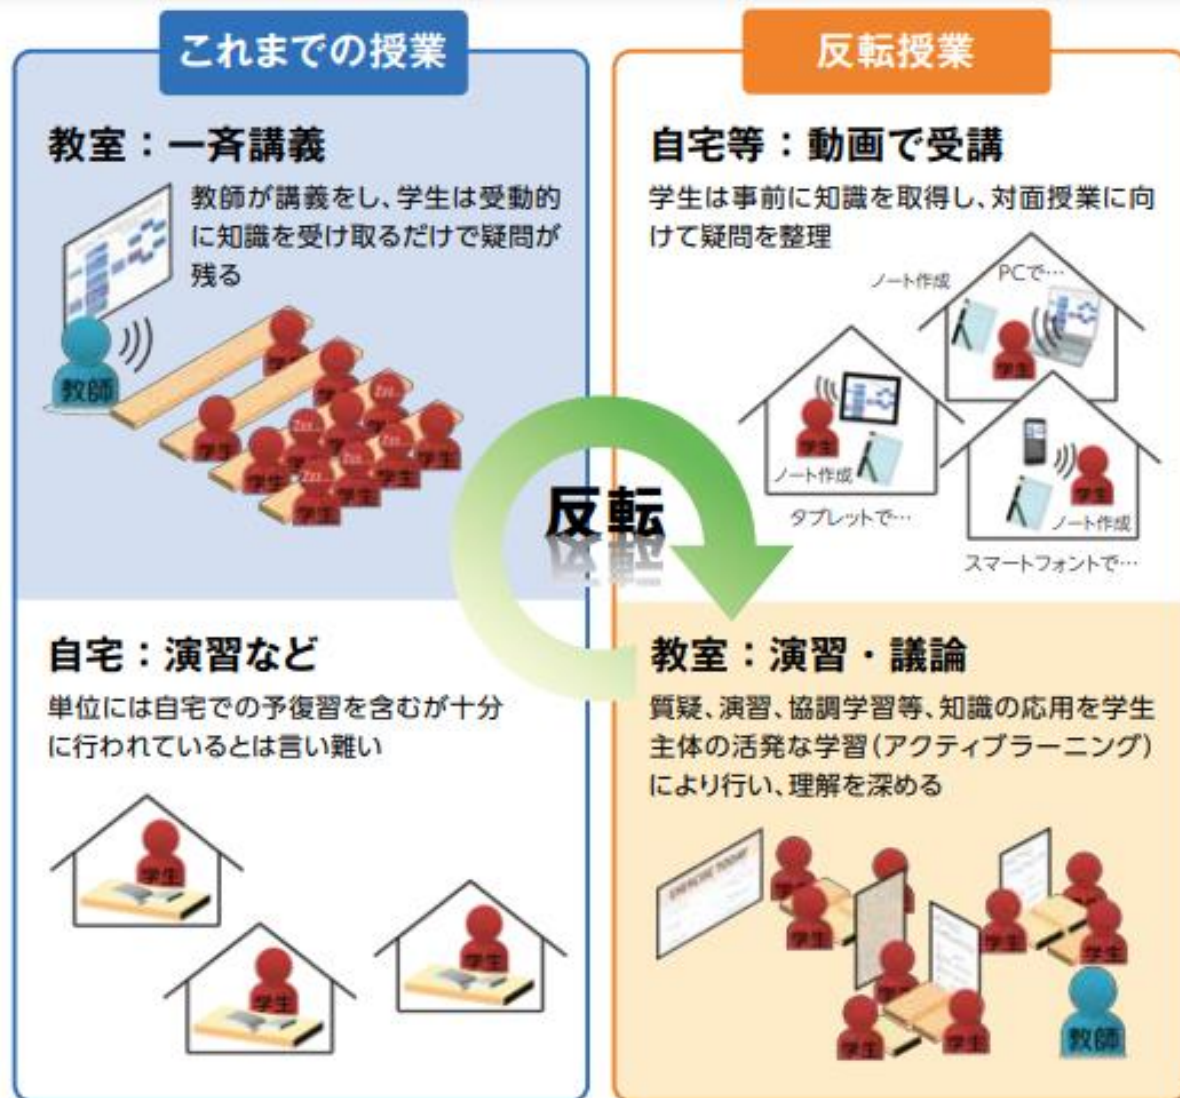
これまでの授業

教室：一斉講義

教師が講義をし、学生は受動的に知識を受け取るだけで疑問が残る

教師

学生

学生

学生

学生

学生

学生

学生

学生

学生

Zzz…

Zzz…

Zzz…

Zzz…

自宅：演習など

単位には自宅での予復習を含むが十分に行われているとは言い難い

学生

学生

学生

反転授業

自宅等：動画で受講

学生は事前に知識を取得し、対面授業に向けて疑問を整理

ノート作成

PCで…

学生

学生

ノート作成

タブレットで…

学生

ノート作成

スマートフォンで…

反転

教室：演習・議論

質疑、演習、協調学習等、知識の応用を学生主体の活発な学習（アクティブラーニング）により行い、理解を深める

学生

学生

学生

学生

学生

学生

学生

学生

学生

教師